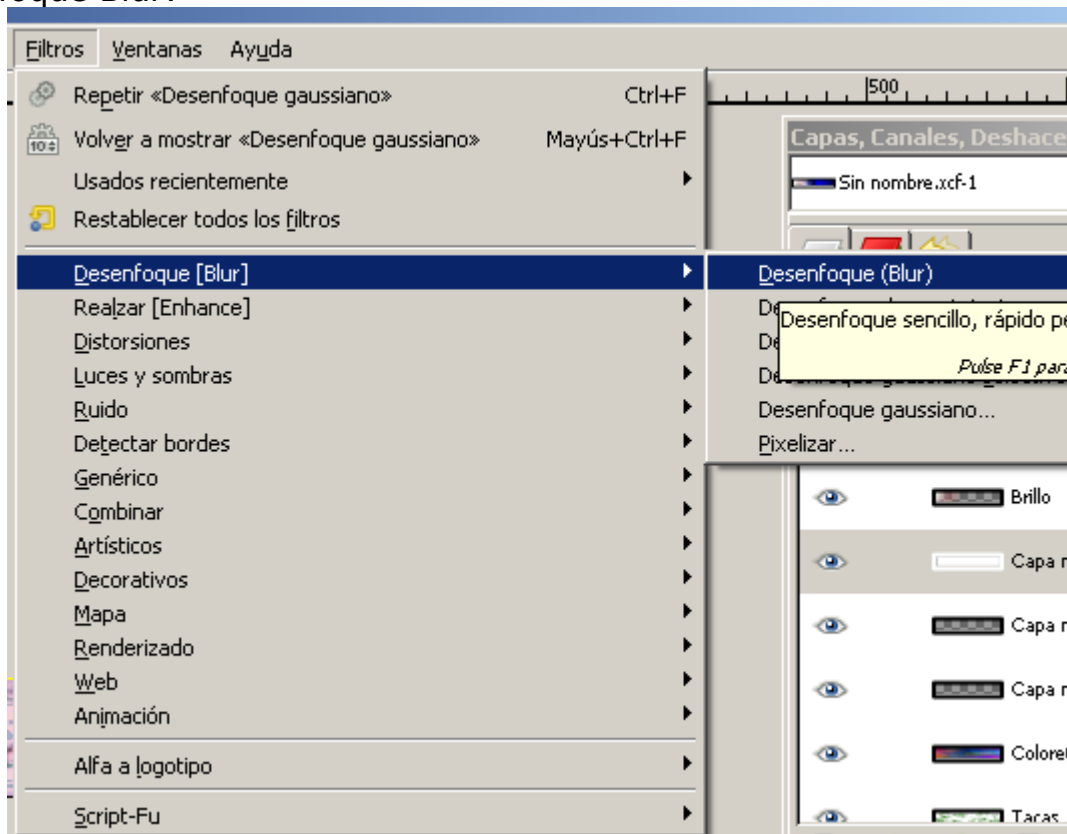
foque Blur:

Filtros Ventanas Ayuda

Repetir «Desenfoque gaussiano» Ctrl+F
Volver a mostrar «Desenfoque gaussiano» Mayús+Ctrl+F
Usados recientemente
Restablecer todos los filtros
Desenfoque [Blur]
Realzar [Enhance]
Distorsiones
Luces y sombras
Ruido
Detectar bordes
Genérico
Combinar
Artísticos
Decorativos
Mapa
Renderizado
Web
Animación
Alfa a logotipo
Script-Fu

500

Capas, Canales, Deshace
Sin nombre.xcf-1

Desenfoque (Blur)
De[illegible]
De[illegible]
De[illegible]
Desenfoque gaussiano...
Pixelizar...

Desenfoque sencillo, rápido pe
Pulse F1 para

Brillo
Capa
Capa
Capa
Coloret
Tacas